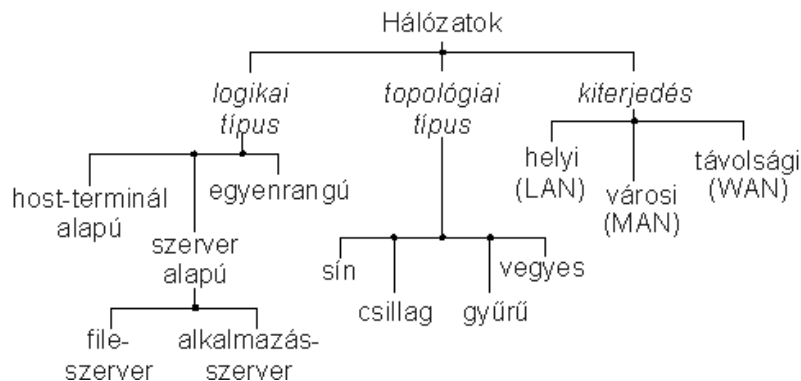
Hálózatok

logikai típus

topológiai típus

kiterjedés

host-terminál alapú

egyenrangú

szerver alapú

file-szerver

alkalmazás-szerver

sín

csillag

gyűrű

vegyes

helyi (LAN)

városi (MAN)

távolsági (WAN)